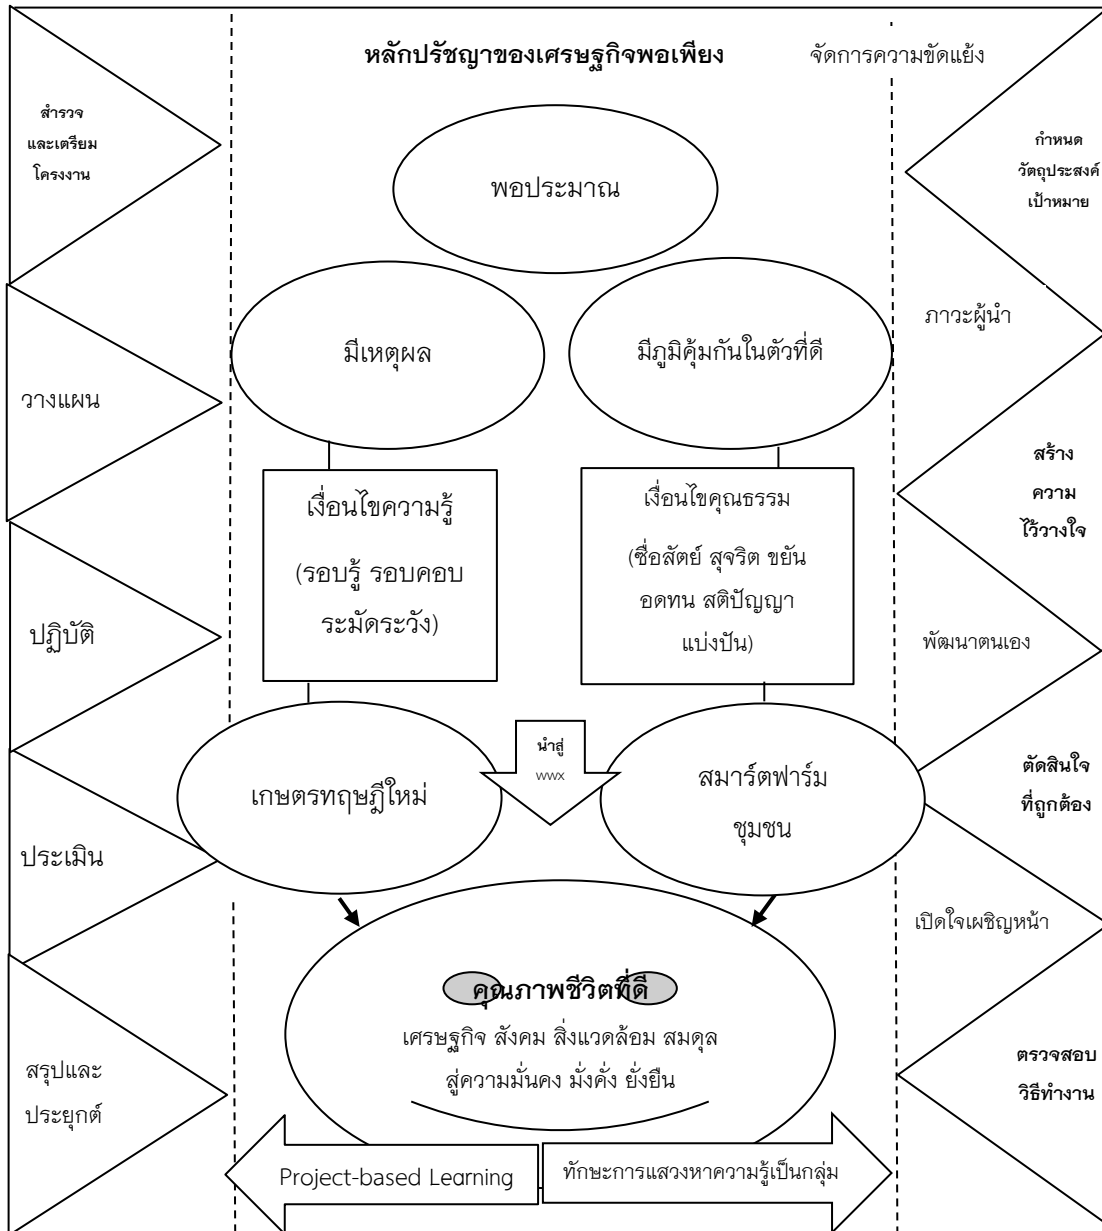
หลักปรัชญาของเศรษฐกิจพอเพียง

จัดการความขัดแย้ง

สำรวจ และเตรียม โครงงาน

กำหนด วัตถุประสงค์ เป้าหมาย

พอประมาณ

ภาวะผู้นำ

มีเหตุผล

มีภูมิคุ้มกันในตัวที่ดี

วางแผน

สร้าง ความ ไว้วางใจ

เงื่อนไขความรู้

(รอบรู้ รอบคอบ ระมัดระวัง)

เงื่อนไขคุณธรรม

(ซื่อสัตย์ สุจริต ขยัน อดทน สติปัญญา แบ่งปัน)

ปฏิบัติ

พัฒนาตนเอง

นำสู่ wwx

เกษตรทฤษฎีใหม่

สมาร์ตฟาร์ม ชุมชน

ตัดสินใจ ที่ถูกต้อง

ประเมิน

เปิดใจเผชิญหน้า

คุณภาพชีวิตที่ดี

เศรษฐกิจ สังคม สิ่งแวดล้อม สมดุล สู่ความมั่นคง มั่งคั่ง ยั่งยืน

สรุปและ ประยุกต์

ตรวจสอบ วิธีทำงาน

Project-based Learning

ทักษะการแสวงหาความรู้เป็นกลุ่ม